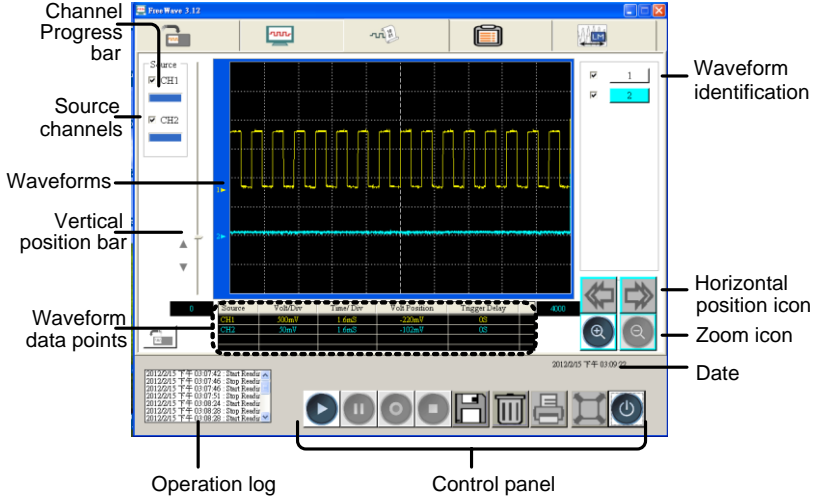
Channel Progress bar

FreeWave 3.12

Source
CH1
CH2

Source channels

Waveforms

Vertical position bar

1
2

Waveform identification

Horizontal position icon

Zoom icon

0

| Source | Volt/Div | Time/Div | Volt Position | Trigger Delay |
|---|---|---|---|---|
| CH1 | 500mV | 1.6mS | -220mV | 0S |
| CH2 | 50mV | 1.6mS | -102mV | 0S |

4000

Waveform data points

2012/2/15 下午 03:09:22

Date

2012/2/15 下午 03:07:42 : Start Readu
2012/2/15 下午 03:07:46 : Stop Readu
2012/2/15 下午 03:07:46 : Start Readu
2012/2/15 下午 03:07:51 : Stop Readu
2012/2/15 下午 03:08:24 : Start Readu
2012/2/15 下午 03:08:28 : Stop Readu
2012/2/15 下午 03:08:28 : Start Readu

Operation log

Control panel